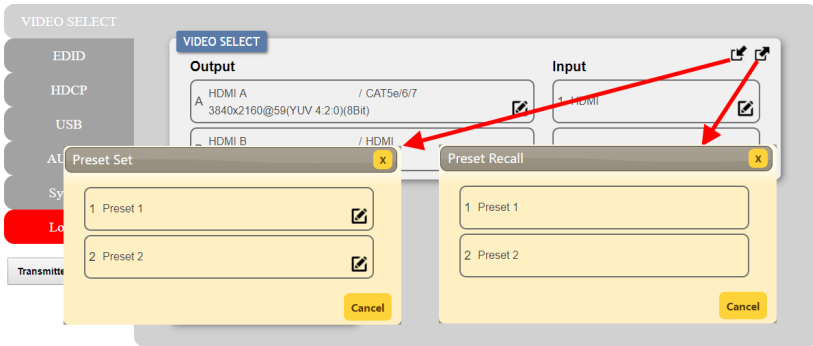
VIDEO SELECT

EDID

HDCP

USB

AU

Sy

Lo

Transmitte

VIDEO SELECT

Output

Input

A HDMI A / CAT5e/6/7
3840x2160@59(YUV 4:2:0)(8Bit)

1 HDMI

HDMI B / HDMI

Preset Set
X

1 Preset 1

2 Preset 2

Cancel

Preset Recall
X

1 Preset 1

2 Preset 2

Cancel